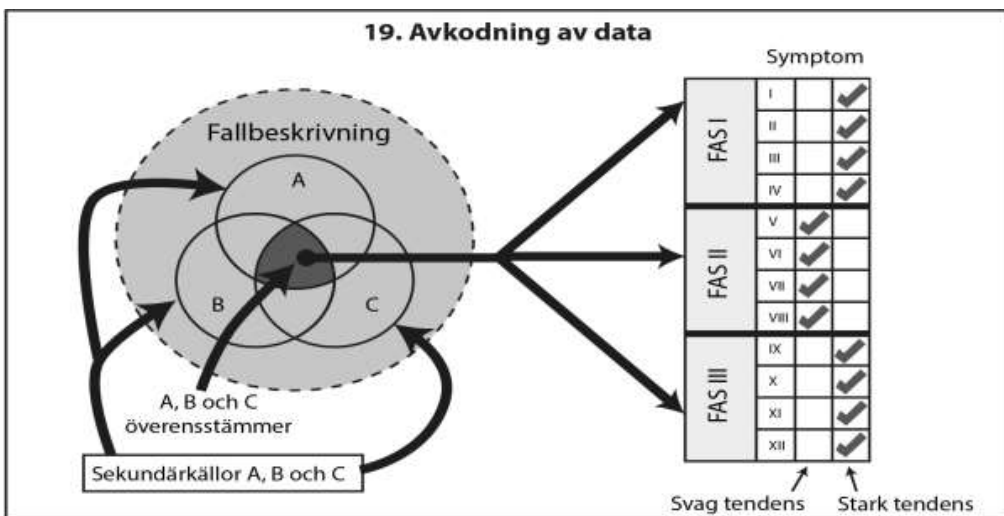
19. Avkodning av data

Fallbeskrivning

A

B

C

A, B och C överensstämmer

Sekundärkällor A, B och C

Symptom

| | | | |
|---|---|---|---|
| FAS I | I | | ✔ |
| | II | | ✔ |
| | III | | ✔ |
| | IV | | ✔ |
| FAS II | V | ✔ | |
| | VI | ✔ | |
| | VII | ✔ | |
| | VIII | ✔ | |
| FAS III | IX | | ✔ |
| | X | | ✔ |
| | XI | | ✔ |
| | XII | | ✔ |

Svag tendens

Stark tendens